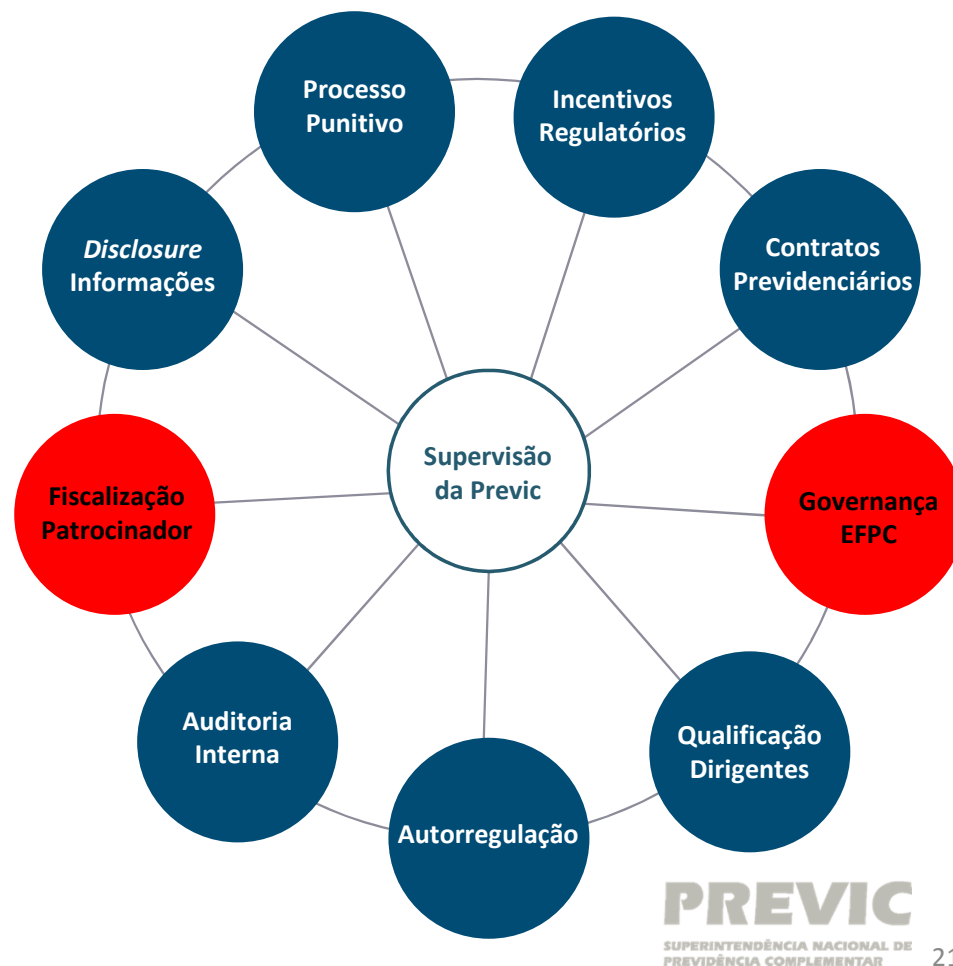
Supervisão da Previc

Processo Punitivo

Incentivos Regulatórios

Contratos Previdenciários

Governança EFPC

Qualificação Dirigentes

Autorregulação

Auditoria Interna

Fiscalização Patrocinador

*Disclosure* Informações

PREVIC
SUPERINTENDÊNCIA NACIONAL DE PREVIDÊNCIA COMPLEMENTAR

21